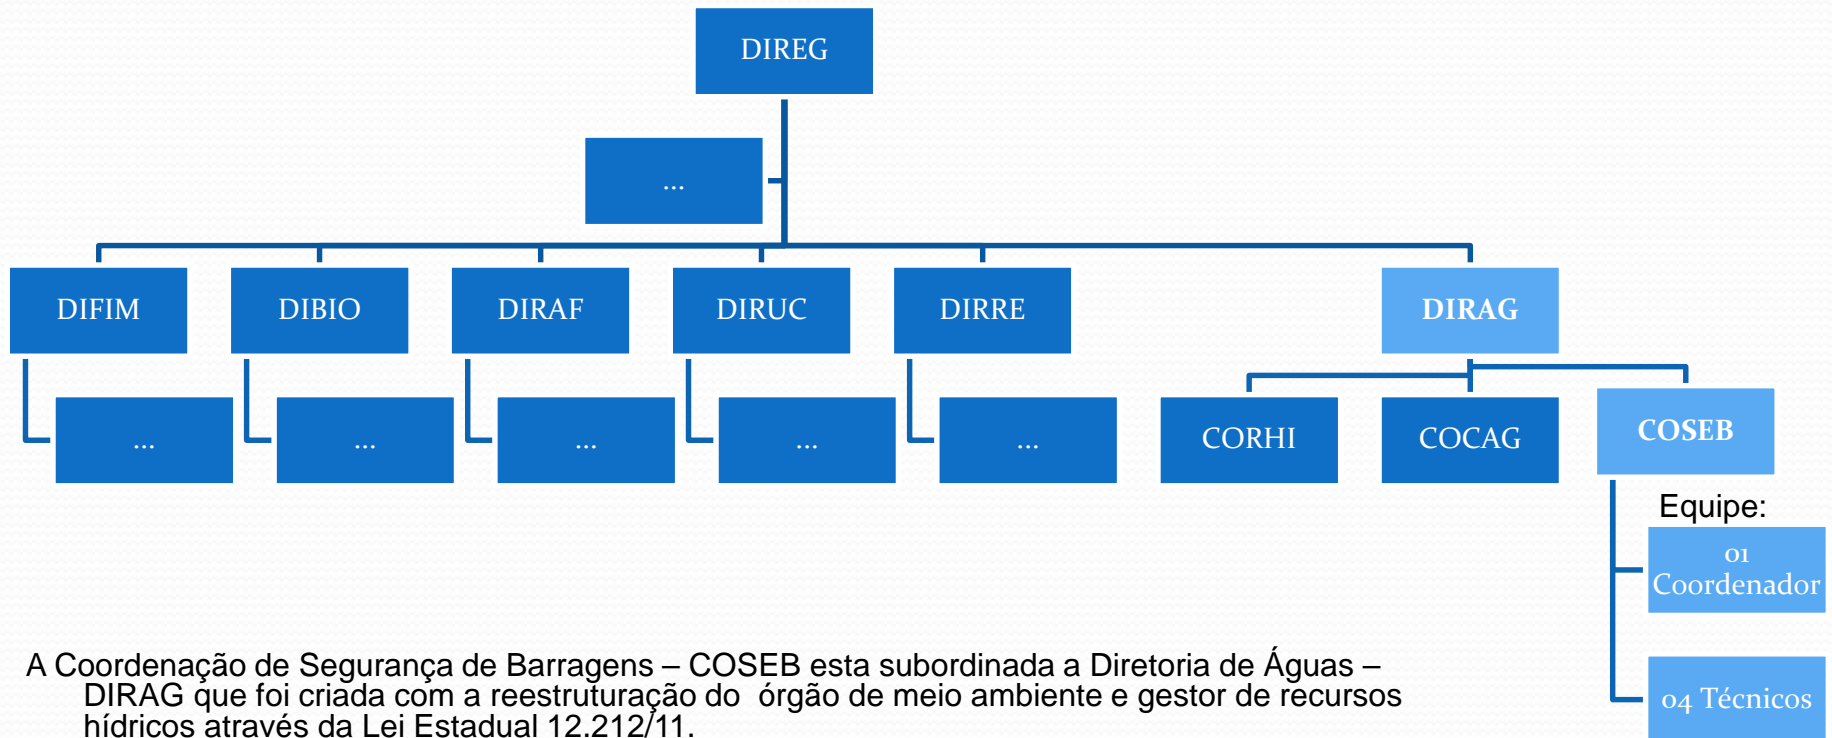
DIREG

...

DIFIM

DIBIO

DIRAF

DIRUC

DIRRE

DIRAG

...

...

...

...

...

CORHI

COCAG

COSEB

Equipe:

01 Coordenador

04 Técnicos

A Coordenação de Segurança de Barragens – COSEB esta subordinada a Diretoria de Águas – DIRAG que foi criada com a reestruturação do órgão de meio ambiente e gestor de recursos hídricos através da Lei Estadual 12.212/11.